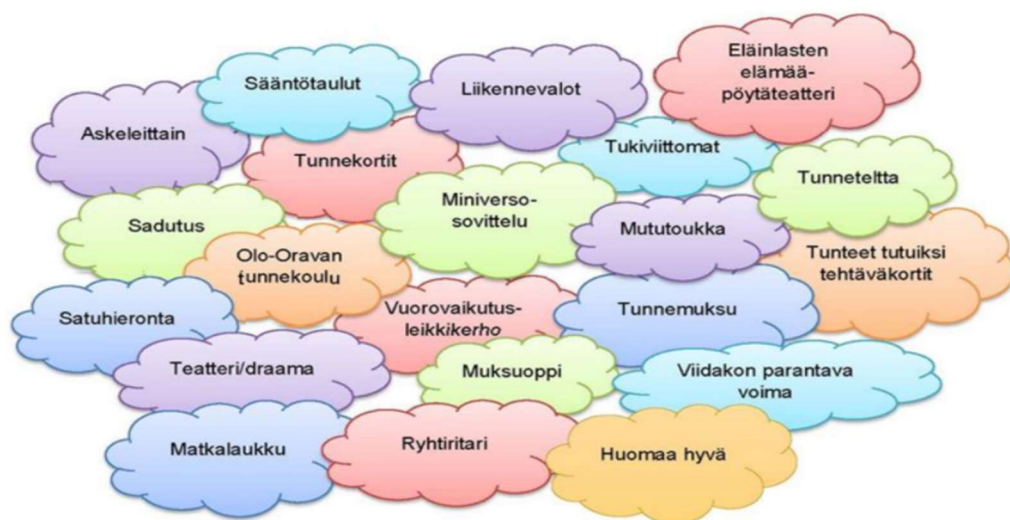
Sääntötaulut

Liikennevalot

Eläinlasten elämää-pöytäteatteri

Askeleittain

Tunnekortit

Tukiviittomat

Tunneteltta

Sadutus

Miniverso-sovittelu

Mututoukka

Olo-Oravan tunnekoulu

Tunteet tutuiksi tehtäväkortit

Satuhieronta

Vuorovaikutus-leikkikerho

Tunnemuksu

Teatteri/draama

Muksuoppi

Viidakon parantava voima

Matkalaukku

Ryhtiritari

Huomaa hyvä